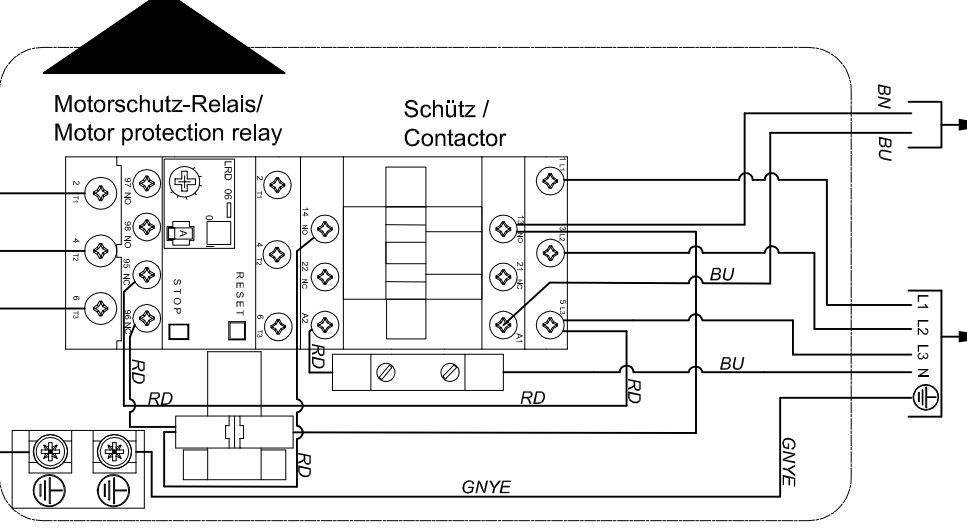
Motorschutz-Relais/
Motor protection relay

Schütz /
Contactor

BN
BU

2 T1
97 NO
4 T2
98 NO
6 T3
95 NC
96 NC

LRD 06

A

0

STOP
RESET

2 T1
4 T2
6 T3

14 NO
22 NC
A2

1 L1
13 NO
3 L2
21 NC
5 L3
A1

BU
BU

L1
L2
L3
N

RD
RD
RD
RD
RD
RD

GNYE
GNYE